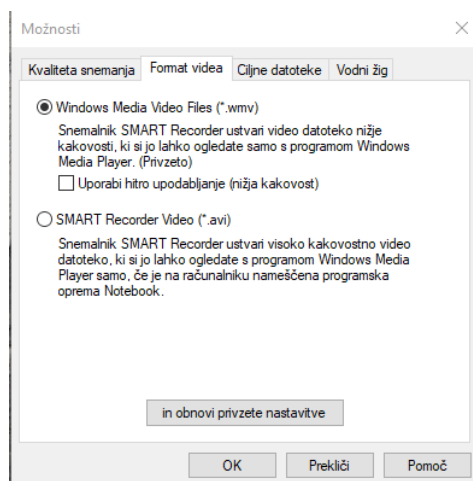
Možnosti

Kvaliteta snemanja | Format videa | Ciljne datoteke | Vodni žig

Windows Media Video Files (*.wmv)

Snemalnik SMART Recorder ustvari video datoteko nižje kakovosti, ki si jo lahko ogledate samo s programom Windows Media Player. (Privzeto)

Uporabi hitro upodabljanje (nižja kakovost)

SMART Recorder Video (*.avi)

Snemalnik SMART Recorder ustvari visoko kakovostno video datoteko, ki si jo lahko ogledate s programom Windows Media Player samo, če je na računalniku nameščena programska oprema Notebook.

in obnovi privzete nastavitve

OK | Prekliči | Pomoč